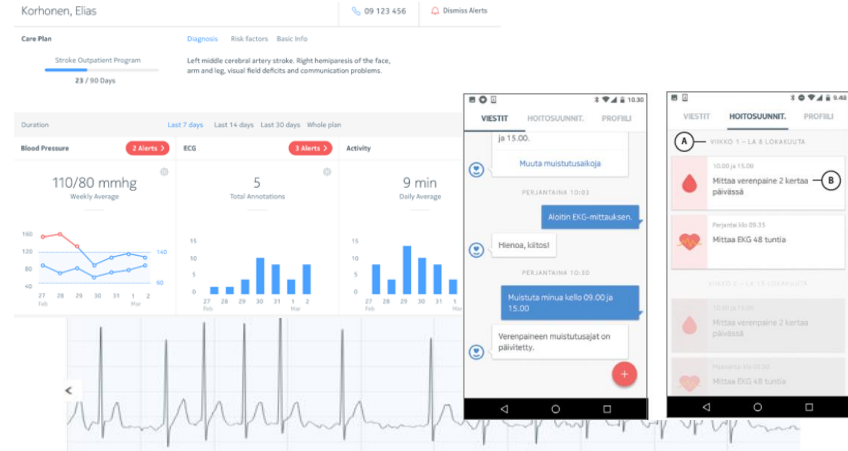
Korhonen, Elias

09 123 456

Dismiss Alerts

Care Plan

Stroke Outpatient Program

23 / 90 Days

Diagnosis Risk factors Basic Info

Left middle cerebral artery stroke. Right hemiparesis of the face, arm and leg, visual field deficits and communication problems.

Duration

Last 7 days Last 14 days Last 30 days Whole plan

Blood Pressure

2 Alerts

110/80 mmhg

Weekly Average

160
120
80
40

140

80

27 28 29 30 31 1 2
Feb Mar

ECG

3 Alerts

5

Total Annotations

15
10
5
0

27 28 29 30 31 1 2
Feb Mar

Activity

9 min

Daily Average

15
10
5
0

27 28 29 30 31 1 2
Feb Mar

10.30

VIESTIT HOITOSUUNNIT. PROFIILI

ja 15.00.

Muuta muistutusaikoja

PERJANTAINA 10:03

Aloitin EKG-mittauksen.

Hienoa, kiitos!

PERJANTAINA 10:30

Muistuta minua kello 09.00 ja 15.00

Verenpaineen muistutusajat on päivitetty.

+

9.48

VIESTIT HOITOSUUNNIT. PROFIILI

A

VIIKKO 1 – LA 8 LOKAKUUTA

10.00 ja 15.00

Mittaa verenpaine 2 kertaa päivässä

B

Perjantai klo 09.35

Mittaa EKG 48 tuntia

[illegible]

10.00 ja 15.00

Mittaa verenpaine 2 kertaa päivässä

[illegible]

Mittaa EKG 48 tuntia